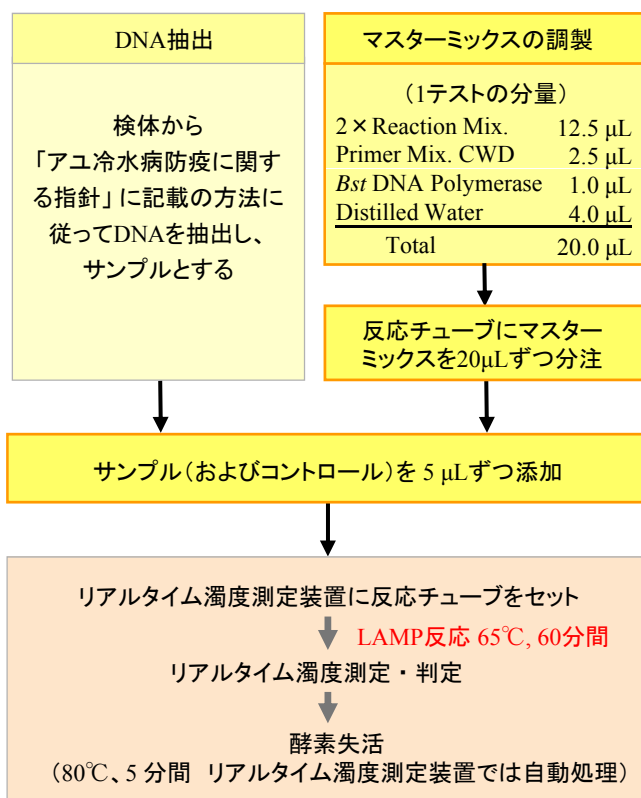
DNA抽出

検体から「アユ冷水病防疫に関する指針」に記載の方法に従ってDNAを抽出し、サンプルとする

マスターミックスの調製

（1テストの分量）

| | |
|---|---|
| 2×Reaction Mix. | 12.5 µL |
| Primer Mix. CWD | 2.5 µL |
| *Bst* DNA Polymerase | 1.0 µL |
| Distilled Water | 4.0 µL |
| Total | 20.0 µL |

反応チューブにマスターミックスを20µLずつ分注

サンプル（およびコントロール）を 5 µLずつ添加

リアルタイム濁度測定装置に反応チューブをセット

LAMP反応 65℃, 60分間

リアルタイム濁度測定・判定

酵素失活
（80℃、5 分間 リアルタイム濁度測定装置では自動処理）